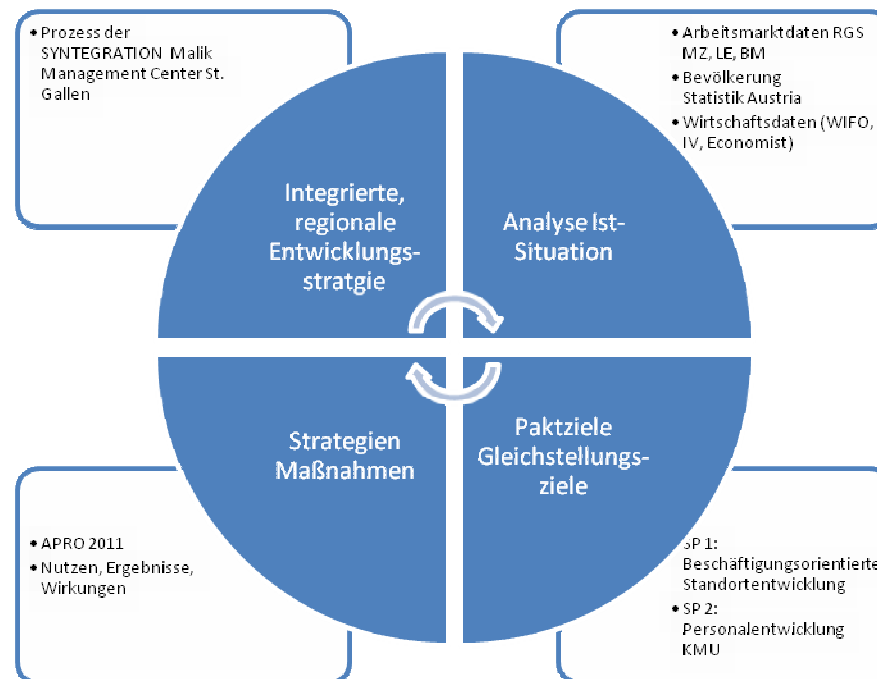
• Prozess der SYNTEGRATION Malik Management Center St. Gallen

• Arbeitsmarktdaten RGS MZ, LE, BM
• Bevölkerung Statistik Austria
• Wirtschaftsdaten (WIFO, IV, Economist)

Integrierte, regionale Entwicklungs-stratgie

Analyse Ist-Situation

Strategien Maßnahmen

Paktziele Gleichstellungs-ziele

• APRO 2011
• Nutzen, Ergebnisse, Wirkungen

• SP 1: Beschäftigungsorientierte Standortentwicklung
• SP 2: Personalentwicklung KMU